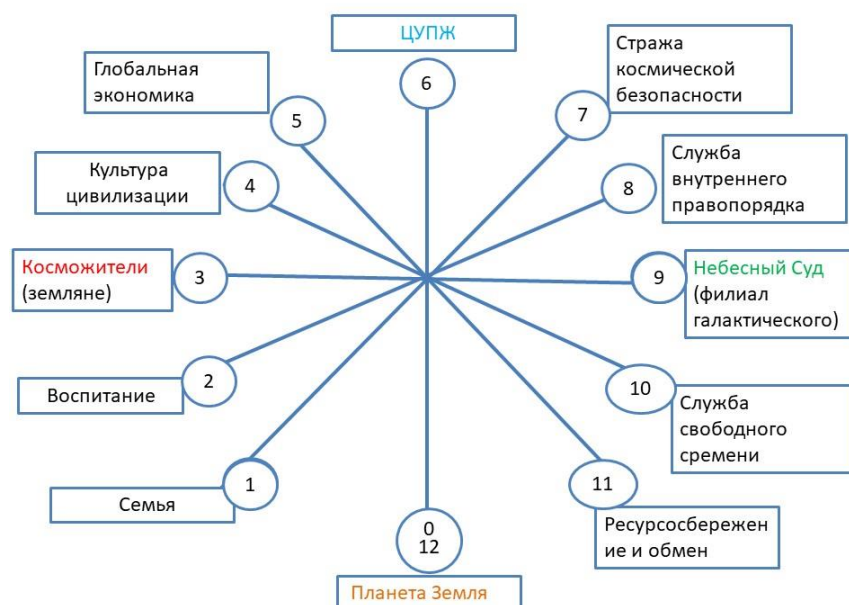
ЦУПЖ

6

Глобальная экономика

5

Стража космической безопасности

7

Культура цивилизации

4

Служба внутреннего правопорядка

8

Косможители (земляне)

3

9

Небесный Суд (филиал галактического)

Воспитание

2

10

Служба свободного сремени

Семья

1

11

Ресурсосбережение и обмен

0
12

Планета Земля